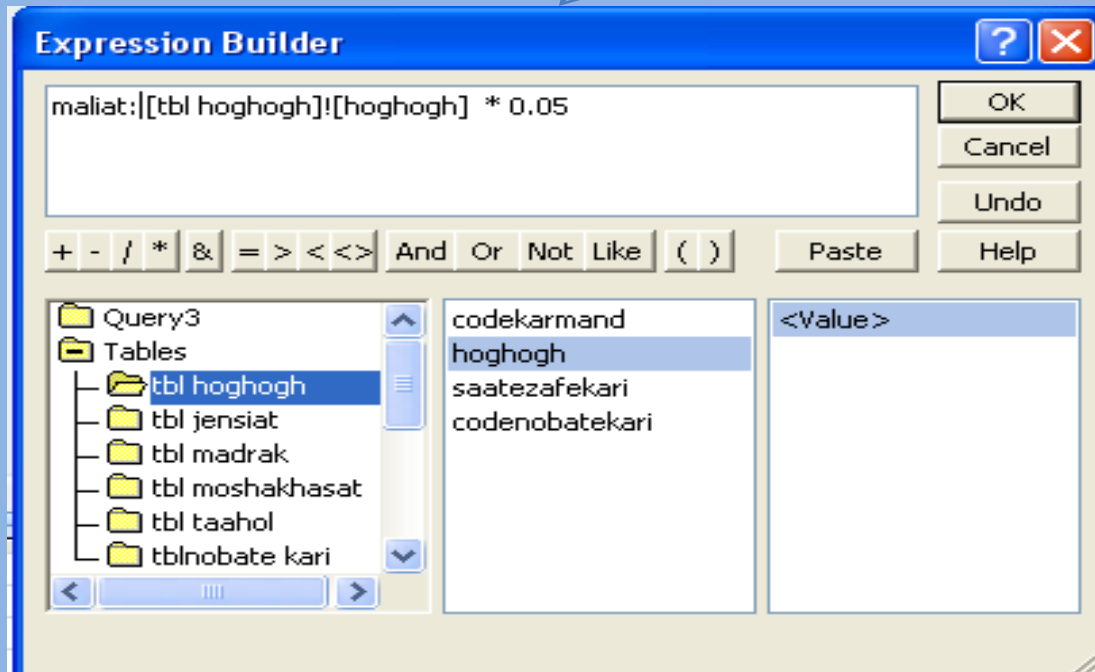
Expression Builder

maliat:[tbl hoghogh]![hoghogh] * 0.05

OK
Cancel
Undo
Help
Paste

+ - / * & = > < <> And Or Not Like ( )

Query3
Tables
tbl hoghogh
tbl jensiat
tbl madrak
tbl moshakhasat
tbl taahol
tblnobate kari

codekarmand
hoghogh
saatezafekari
codenobatekari

<Value>